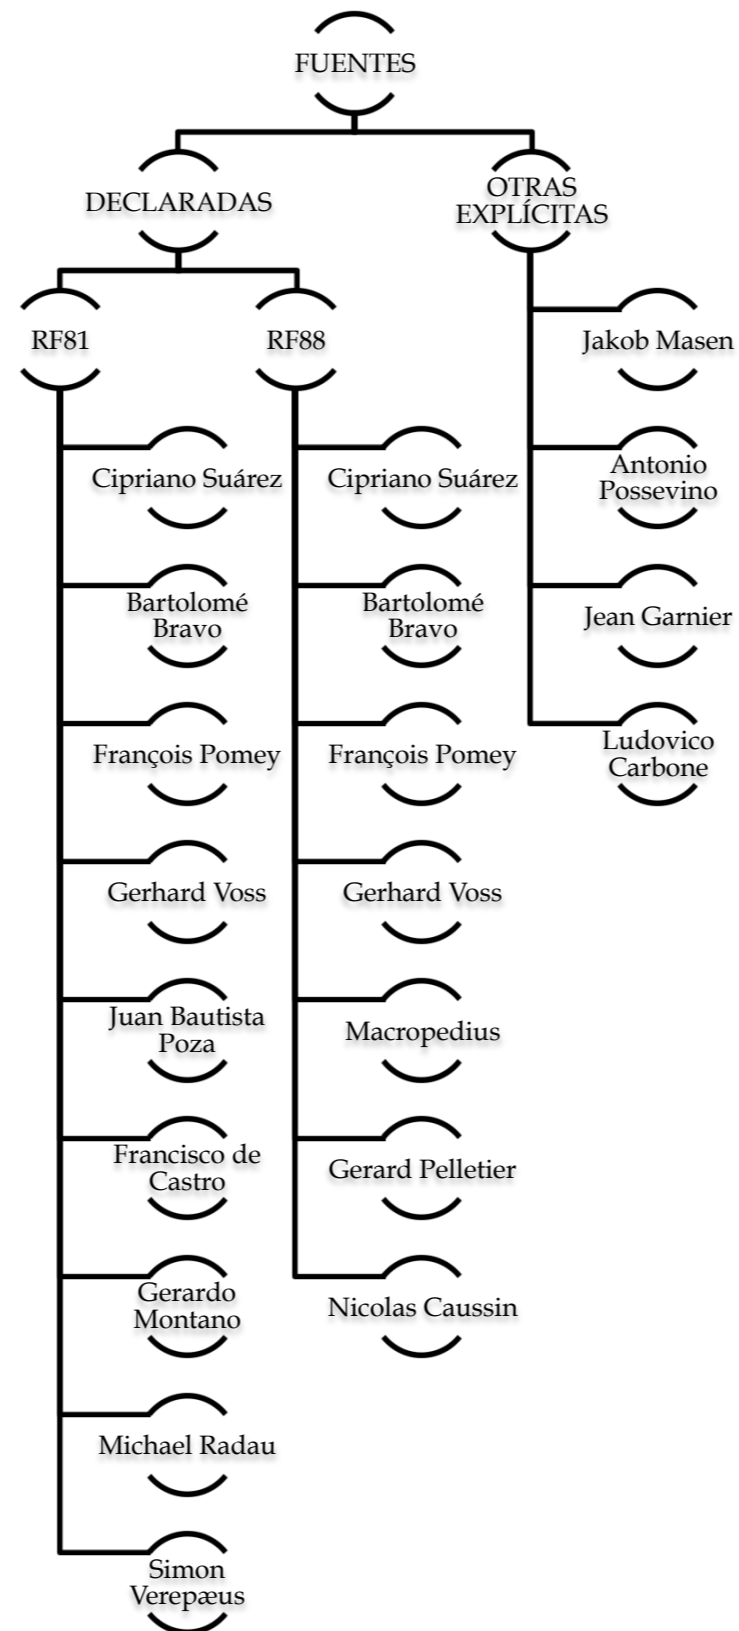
FUENTES

DECLARADAS

OTRAS EXPLÍCITAS

RF81

RF88

Jakob Masen

Antonio Possevino

Jean Garnier

Ludovico Carbone

Cipriano Suárez

Bartolomé Bravo

François Pomey

Gerhard Voss

Juan Bautista Poza

Francisco de Castro

Gerardo Montano

Michael Radau

Simon Verepæus

Cipriano Suárez

Bartolomé Bravo

François Pomey

Gerhard Voss

Macropedius

Gerard Pelletier

Nicolas Caussin